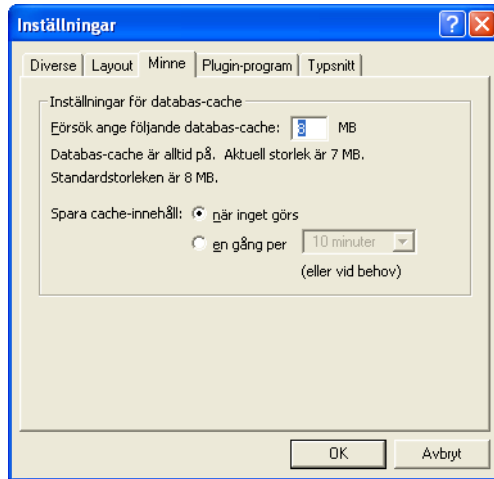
Inställningar

? X

Diverse | Layout | Minne | Plugin-program | Typsnitt

Inställningar för databas-cache

Försök ange följande databas-cache: 8 MB

Databas-cache är alltid på. Aktuell storlek är 7 MB. Standardstorleken är 8 MB.

Spara cache-innehåll: när inget görs

en gång per 10 minuter

(eller vid behov)

OK Avbryt